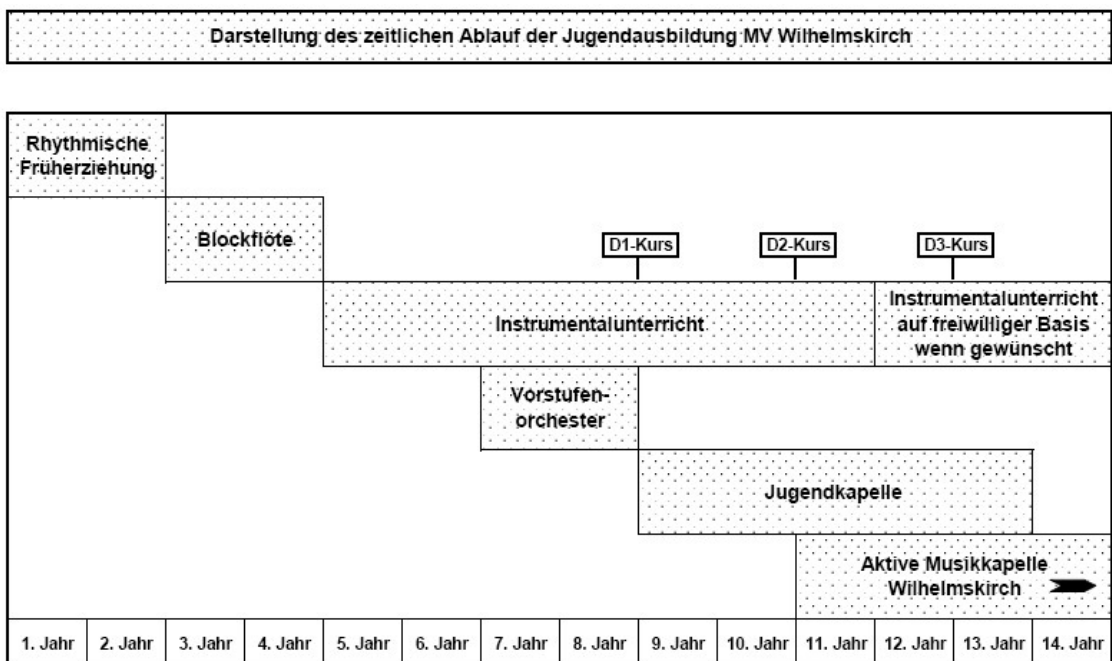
Darstellung des zeitlichen Ablauf der Jugendausbildung MV Wilhelmskirch

Rhythmische Früherziehung

Blockflöte

D1-Kurs

D2-Kurs

D3-Kurs

Instrumentalunterricht

Instrumentalunterricht auf freiwilliger Basis wenn gewünscht

Vorstufenorchester

Jugendkapelle

Aktive Musikkapelle Wilhelmskirch

| 1. Jahr | 2. Jahr | 3. Jahr | 4. Jahr | 5. Jahr | 6. Jahr | 7. Jahr | 8. Jahr | 9. Jahr | 10. Jahr | 11. Jahr | 12. Jahr | 13. Jahr | 14. Jahr |
|---|---|---|---|---|---|---|---|---|---|---|---|---|---|